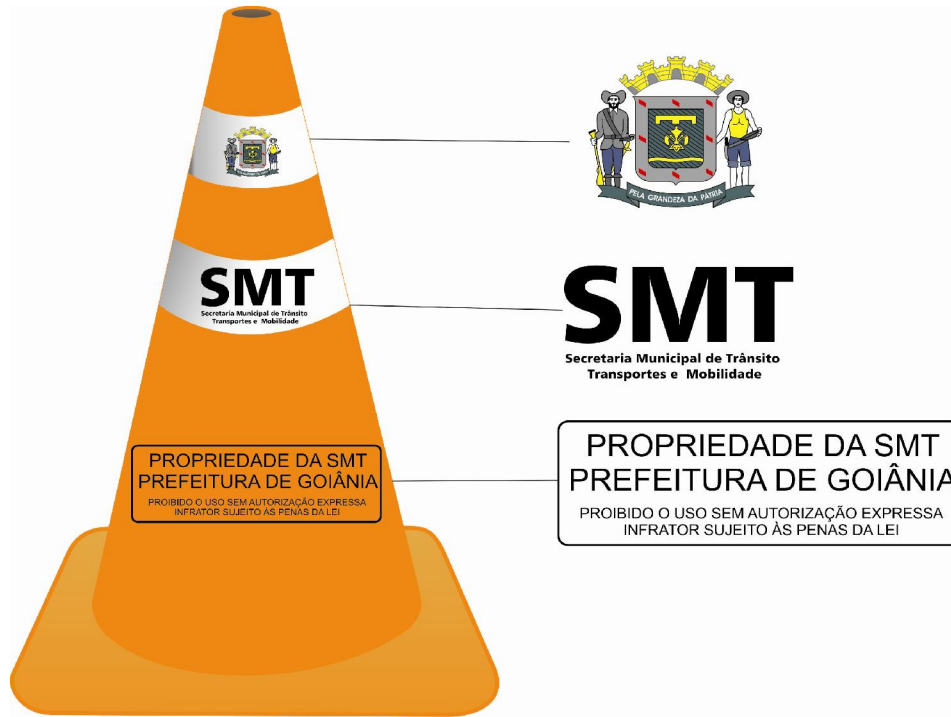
SMT
Secretaria Municipal de Trânsito
Transportes e Mobilidade

PROPRIEDADE DA SMT
PREFEITURA DE GOIÂNIA
PROIBIDO O USO SEM AUTORIZAÇÃO EXPRESSA
INFRATOR SUJEITO ÀS PENAS DA LEI

PELA GRANDEZA DA PÁTRIA

SMT
Secretaria Municipal de Trânsito
Transportes e Mobilidade

PROPRIEDADE DA SMT
PREFEITURA DE GOIÂNIA
PROIBIDO O USO SEM AUTORIZAÇÃO EXPRESSA
INFRATOR SUJEITO ÀS PENAS DA LEI